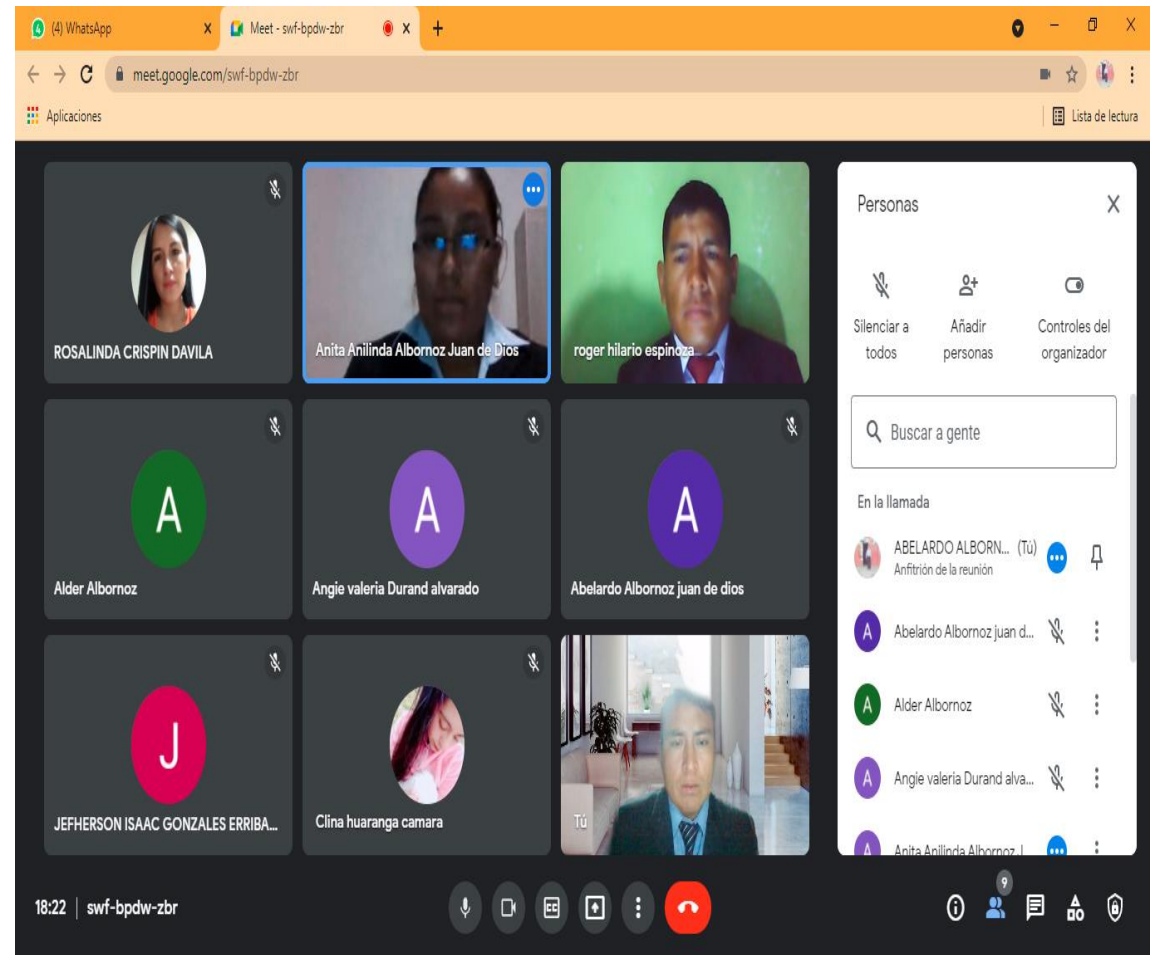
(4) WhatsApp
Meet - swf-bpdw-zbr
meet.google.com/swf-bpdw-zbr
Aplicaciones
Lista de lectura

ROSALINDA CRISPIN DAVILA
Anita Anilinda Albornoz Juan de Dios
roger hilario espinoza
A
Alder Albornoz
A
Angie valeria Durand alvarado
A
Abelardo Albornoz juan de dios
J
JEFHERSON ISAAC GONZALES ERRIBA...
Clina huaranga camara
Tú

Personas
Silenciar a todos
Añadir personas
Controles del organizador
Buscar a gente
En la llamada
ABELARDO ALBORN... (Tú)
Anfitrión de la reunión
A Abelardo Albornoz juan d...
A Alder Albornoz
A Angie valeria Durand alva...
A Anita Anilinda Albornoz J...

18:22 | swf-bpdw-zbr
9